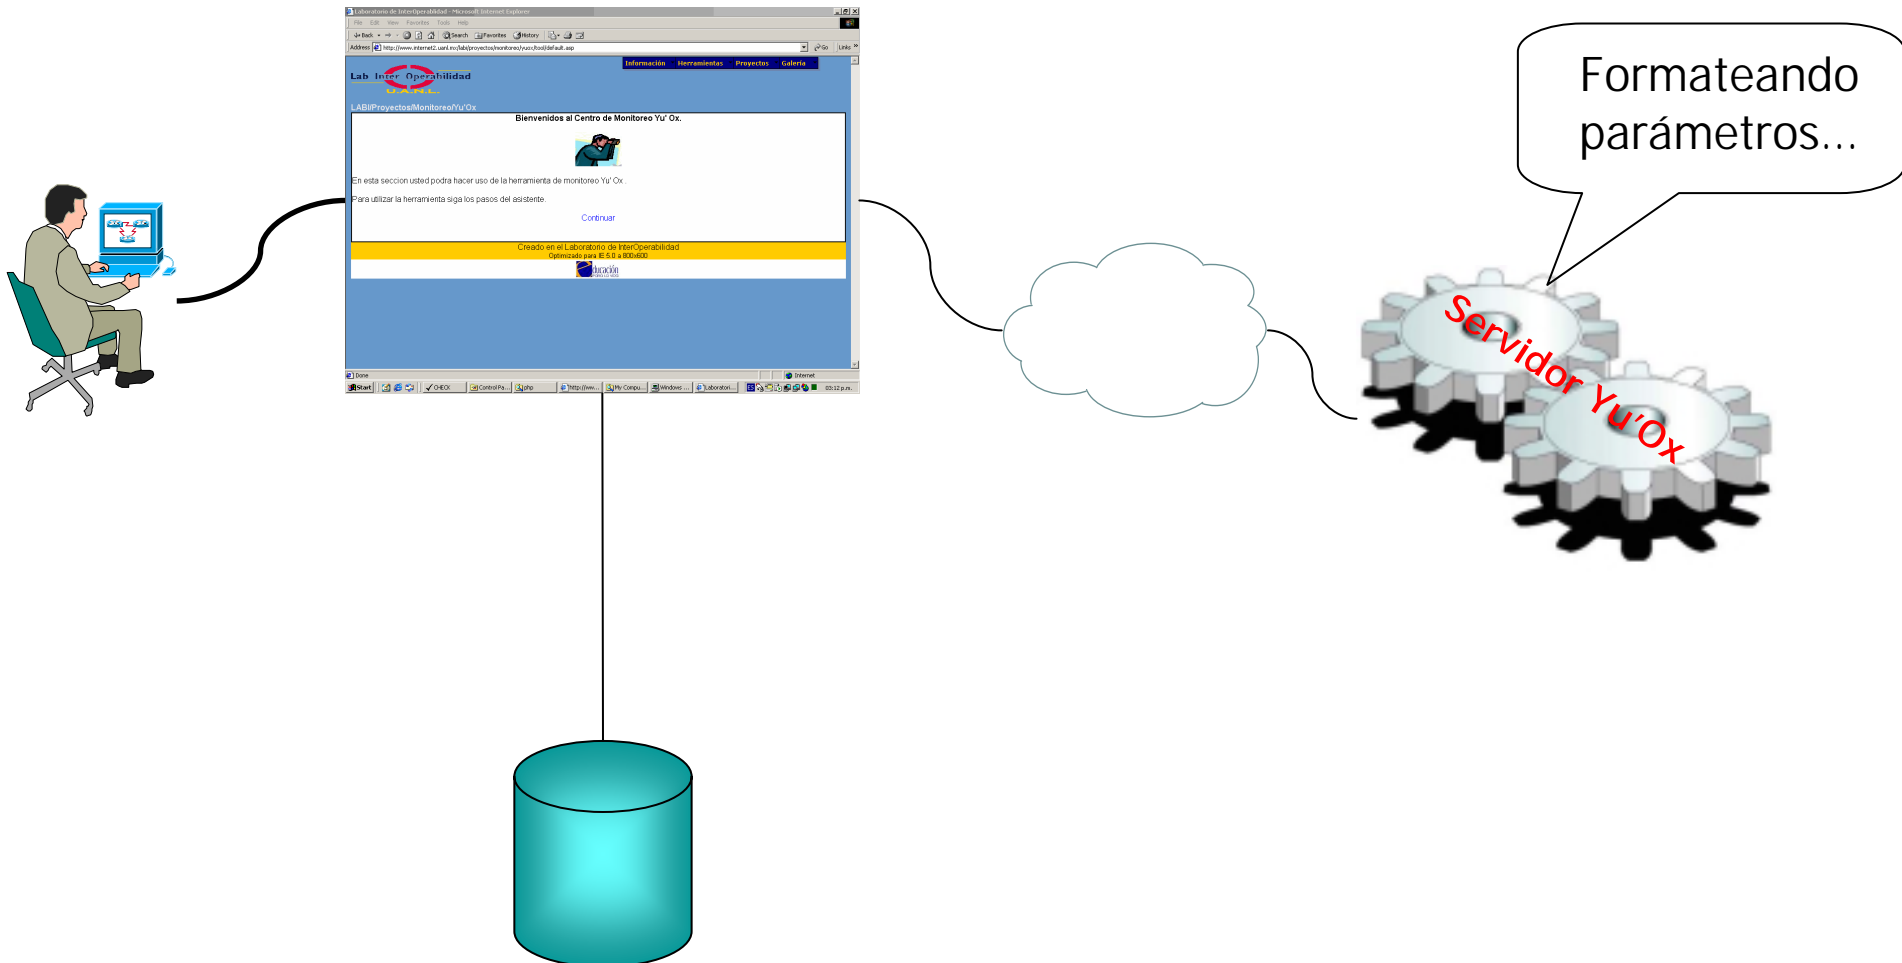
Laboratorio de InterOperabilidad - Microsoft Internet Explorer

File Edit View Favorites Tools Help

Back Search Favorites History

Address http://www.internet2.uanl.mx/labi/proyectos/monitoreo/yuox/tool/default.asp Go Links

Información Herramientas Proyectos Galería

Lab Inter Operabilidad U.A.N.L.

LABI/Proyectos/Monitoreo/Yu'Ox

Bienvenidos al Centro de Monitoreo Yu' Ox.

En esta seccion usted podra hacer uso de la herramienta de monitoreo Yu' Ox .

Para utilizar la herramienta siga los pasos del asistente.

Continuar

Creado en el Laboratorio de InterOperabilidad
Optimizado para IE 5.0 a 800x600

Educación

Done Internet

Start CHECK Control Pa... php http://ww... My Compu... Windows ... Laboratori... 03:12 p.m.

Formateando parámetros…

Servidor Yu'Ox